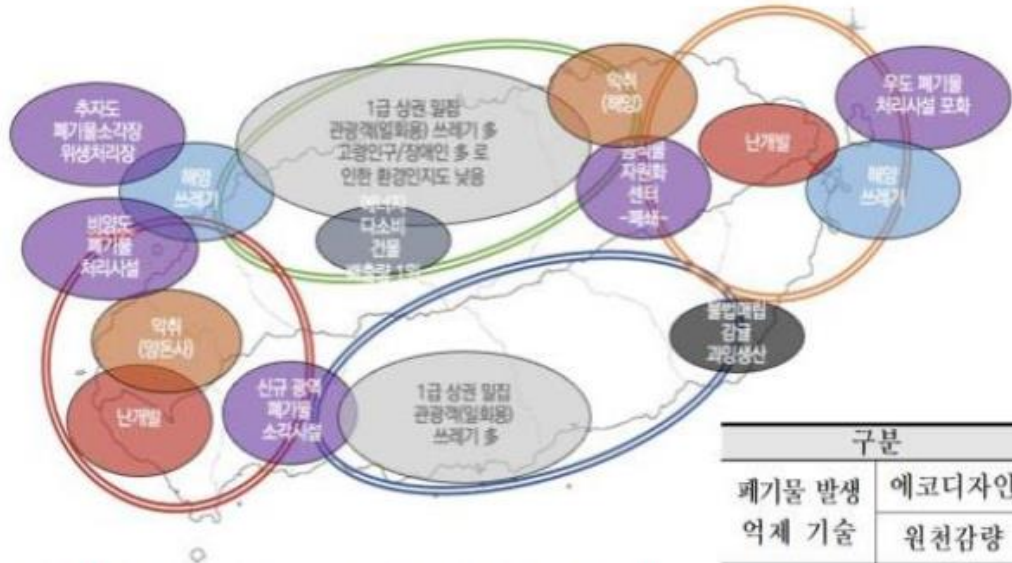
추자도
폐기물소각장
위생처리장

해양
쓰레기

비양도
폐기물
처리시설

1급 상권 밀집
관광객(일회용) 쓰레기 多
고령인구/장애인 多 로
인한 환경인지도 낮음

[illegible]
다소비
건물
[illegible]

악취
(애월)

음식물
자원화
센터
-폐쇄-

난개발

우도 폐기물
처리시설 포화

해양
쓰레기

악취
(영돈시)

난개발

신규 광역
폐기물
소각시설

1급 상권 밀집
관광객(일회용)
쓰레기 多

불법매립
감귤
과잉생산

| 구분 | |
|---|---|
| 폐기물 발생 억제 기술 | 에코디자인 |
| | 원천감량 |